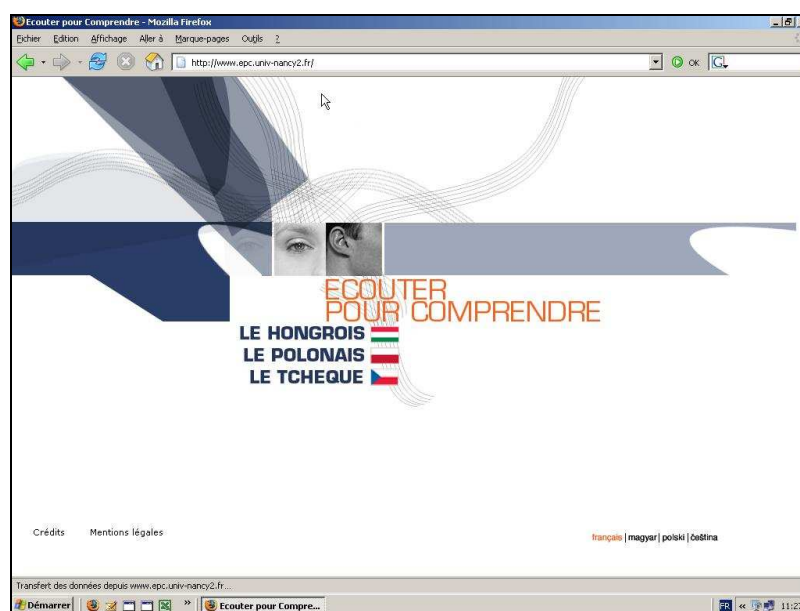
Ecouter pour Comprendre - Mozilla Firefox

Fichier Edition Affichage Aller à Marque-pages Outils ?

http://www.epc.univ-nancy2.fr/

OK

ECOUTER
POUR COMPRENDRE

LE HONGROIS
LE POLONAIS
LE TCHEQUE

Crédits Mentions légales

français | magyar | polski | čeština

Transfert des données depuis www.epc.univ-nancy2.fr...

Démarrer

Ecouter pour Compre...

FR

11:2